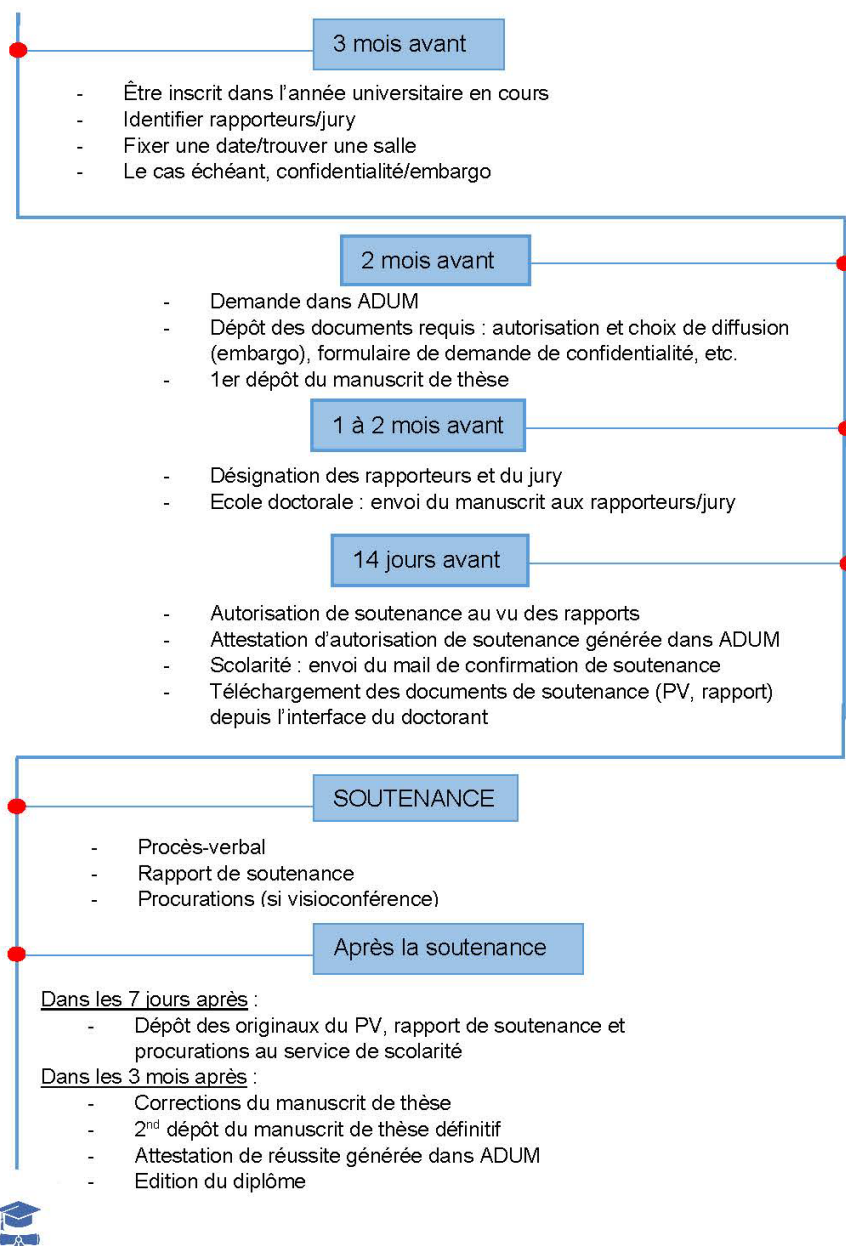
3 mois avant

- Être inscrit dans l’année universitaire en cours
- Identifier rapporteurs/jury
- Fixer une date/trouver une salle
- Le cas échéant, confidentialité/embargo

2 mois avant

- Demande dans ADUM
- Dépôt des documents requis : autorisation et choix de diffusion (embargo), formulaire de demande de confidentialité, etc.
- 1er dépôt du manuscrit de thèse

1 à 2 mois avant

- Désignation des rapporteurs et du jury
- Ecole doctorale : envoi du manuscrit aux rapporteurs/jury

14 jours avant

- Autorisation de soutenance au vu des rapports
- Attestation d’autorisation de soutenance générée dans ADUM
- Scolarité : envoi du mail de confirmation de soutenance
- Téléchargement des documents de soutenance (PV, rapport) depuis l’interface du doctorant

SOUTENANCE

- Procès-verbal
- Rapport de soutenance
- Procurations (si visioconférence)

Après la soutenance

Dans les 7 jours après :
- Dépôt des originaux du PV, rapport de soutenance et procurations au service de scolarité

Dans les 3 mois après :
- Corrections du manuscrit de thèse
- 2$^{nd}$ dépôt du manuscrit de thèse définitif
- Attestation de réussite générée dans ADUM
- Edition du diplôme